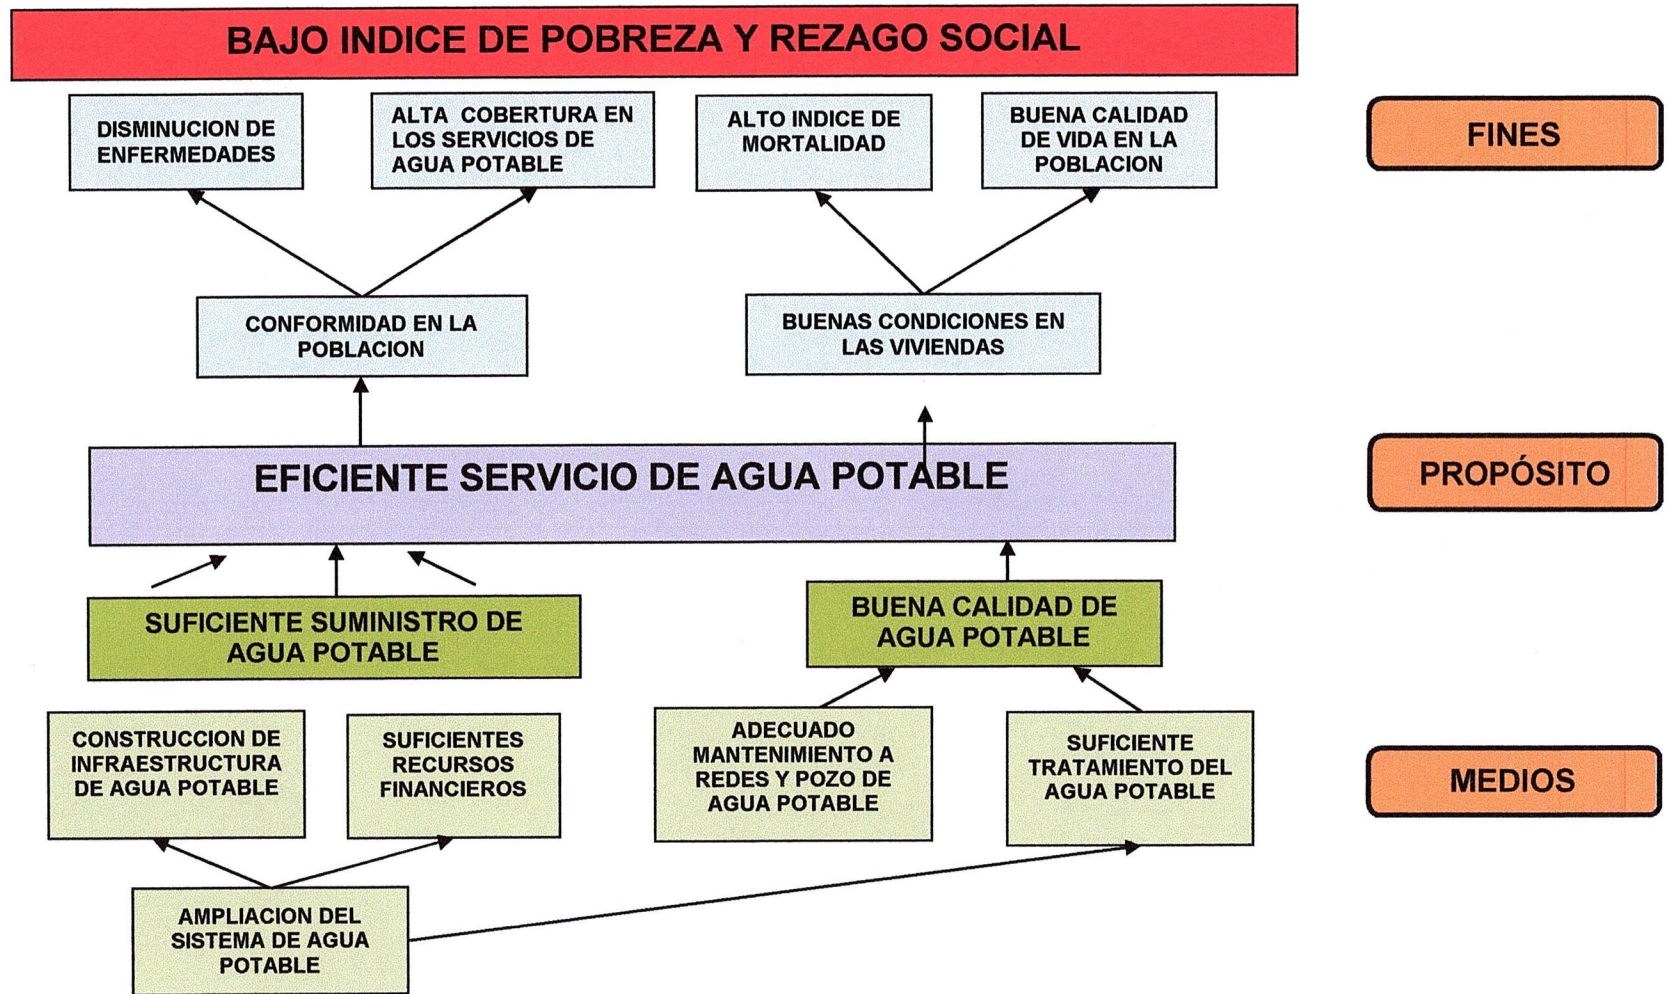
BAJO INDICE DE POBREZA Y REZAGO SOCIAL

DISMINUCION DE ENFERMEDADES

ALTA COBERTURA EN LOS SERVICIOS DE AGUA POTABLE

ALTO INDICE DE MORTALIDAD

BUENA CALIDAD DE VIDA EN LA POBLACION

FINES

CONFORMIDAD EN LA POBLACION

BUENAS CONDICIONES EN LAS VIVIENDAS

EFICIENTE SERVICIO DE AGUA POTABLE

PROPÓSITO

SUFICIENTE SUMINISTRO DE AGUA POTABLE

BUENA CALIDAD DE AGUA POTABLE

CONSTRUCCION DE INFRAESTRUCTURA DE AGUA POTABLE

SUFICIENTES RECURSOS FINANCIEROS

ADECUADO MANTENIMIENTO A REDES Y POZO DE AGUA POTABLE

SUFICIENTE TRATAMIENTO DEL AGUA POTABLE

MEDIOS

AMPLIACION DEL SISTEMA DE AGUA POTABLE